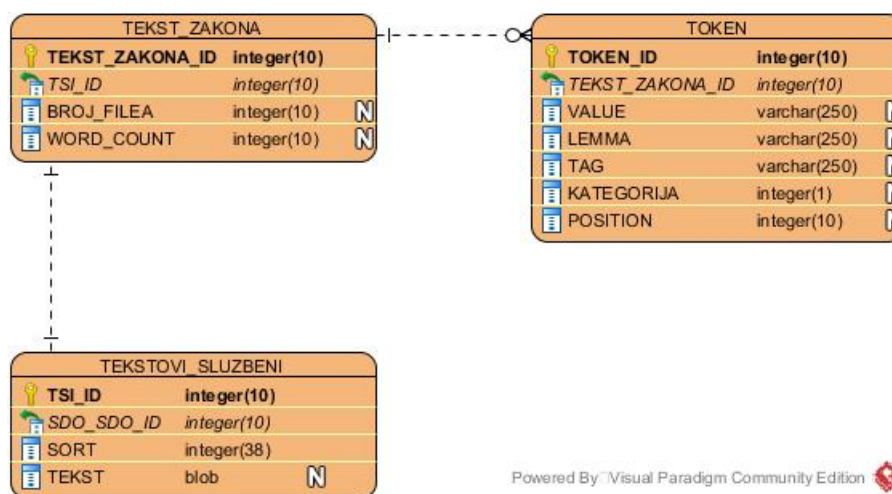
TEKST_ZAKONA

| | | |
|---|---|---|
| TEKST_ZAKONA_ID | integer(10) | |
| TSI_ID | integer(10) | |
| BROJ_FILEA | integer(10) | N |
| WORD_COUNT | integer(10) | N |

TOKEN

| | | |
|---|---|---|
| TOKEN_ID | integer(10) | |
| TEKST_ZAKONA_ID | integer(10) | |
| VALUE | varchar(250) | N |
| LEMMA | varchar(250) | N |
| TAG | varchar(250) | N |
| KATEGORIJA | integer(1) | N |
| POSITION | integer(10) | N |

TEKSTOVI_SLUZBENI

| | | |
|---|---|---|
| TSI_ID | integer(10) | |
| SDO_SDO_ID | integer(10) | |
| SORT | integer(38) | |
| TEKST | blob | N |

Powered By Visual Paradigm Community Edition